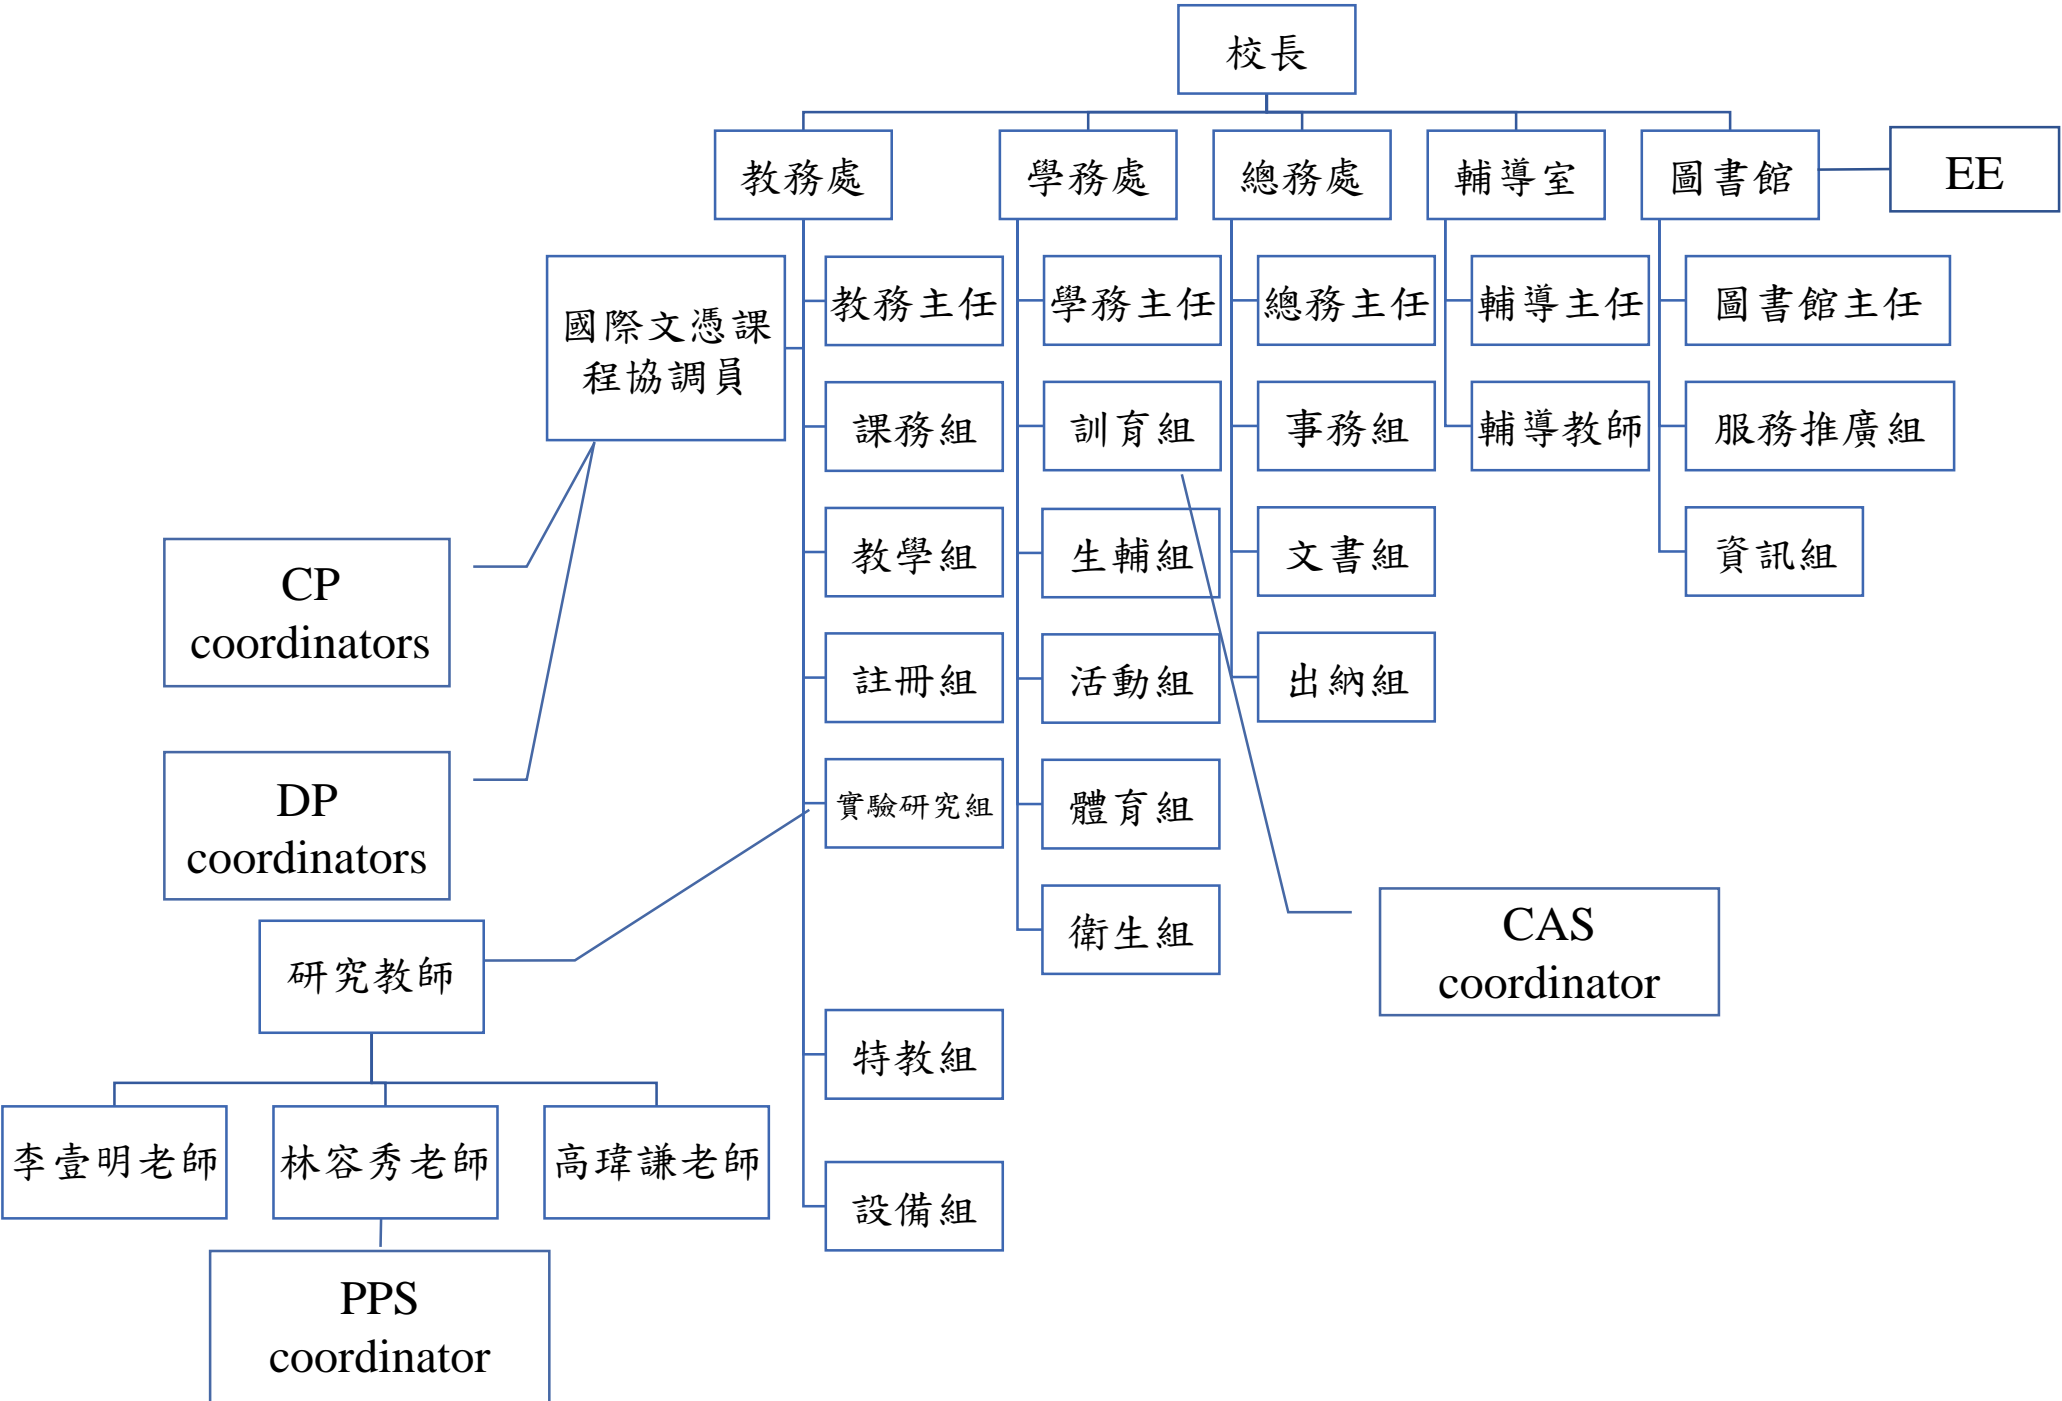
校長

教務處

學務處

總務處

輔導室

圖書館

EE

國際文憑課程協調員

教務主任

課務組

教學組

註冊組

實驗研究組

特教組

設備組

學務主任

訓育組

生輔組

活動組

體育組

衛生組

總務主任

事務組

文書組

出納組

輔導主任

輔導教師

圖書館主任

服務推廣組

資訊組

CP coordinators

DP coordinators

研究教師

李壹明老師

林容秀老師

高瑋謙老師

PPS coordinator

CAS coordinator